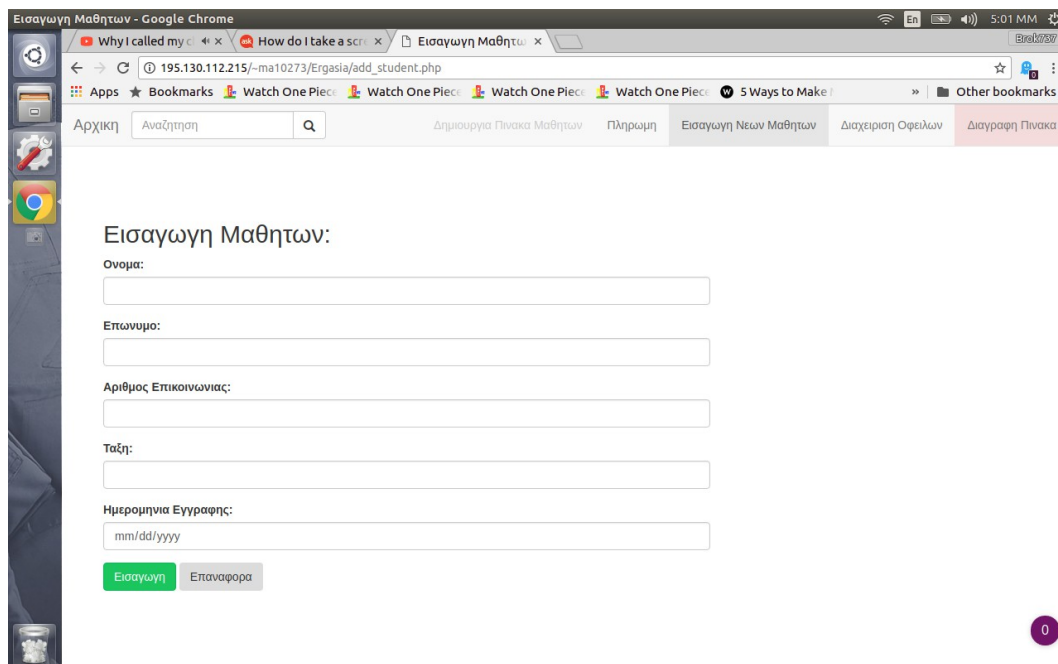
Εισαγωγη Μαθητων - Google Chrome

En 5:01 MM

Why I called my c ×
How do I take a scre ×
Εισαγωγη Μαθητω ×

Brok737

195.130.112.215/~ma10273/Ergasia/add_student.php

Apps Bookmarks Watch One Piece Watch One Piece Watch One Piece Watch One Piece 5 Ways to Make » Other bookmarks

Αρχικη Αναζητηση Δημιουργια Πινακα Μαθητων Πληρωμη Εισαγωγη Νεων Μαθητων Διαχειριση Οφειλων Διαγραφη Πινακα

Εισαγωγη Μαθητων:

Ονομα:

Επωνυμο:

Αριθμος Επικοινωνιας:

Ταξη:

Ημερομηνια Εγγραφης:

mm/dd/yyyy

Εισαγωγη Επαναφορα

0